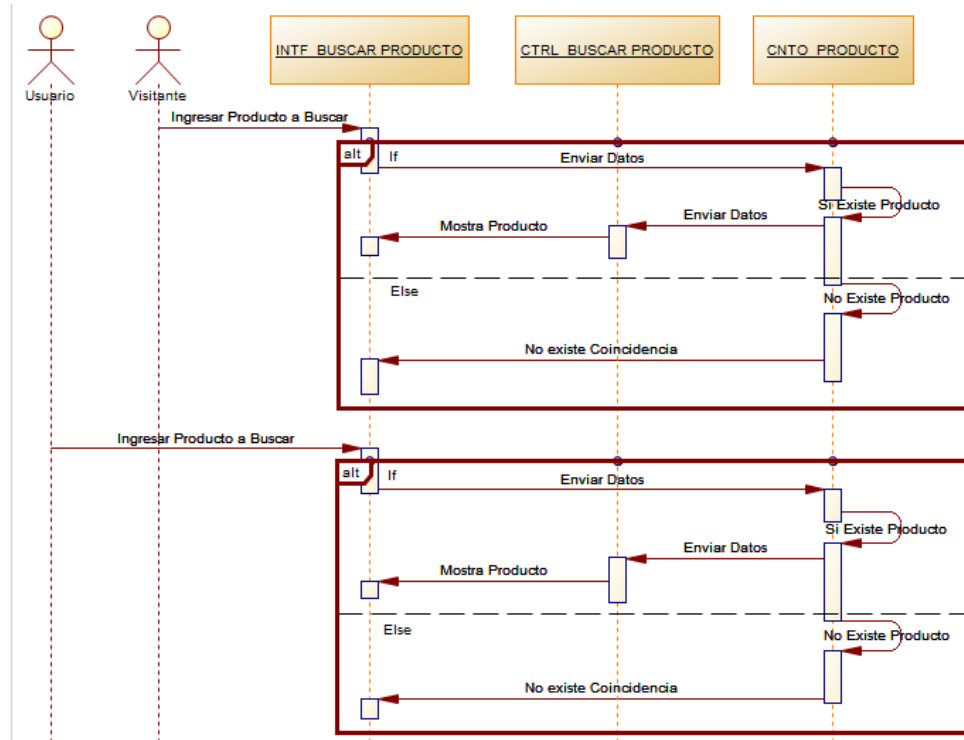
Usuario

Visitante

INTF_BUSCAR PRODUCTO

CTRL_BUSCAR PRODUCTO

CNTO_PRODUCTO

Ingresar Producto a Buscar

alt

If

Enviar Datos

Si Existe Producto

Enviar Datos

Mostra Producto

Else

No Existe Producto

No existe Coincidencia

Ingresar Producto a Buscar

alt

If

Enviar Datos

Si Existe Producto

Enviar Datos

Mostra Producto

Else

No Existe Producto

No existe Coincidencia